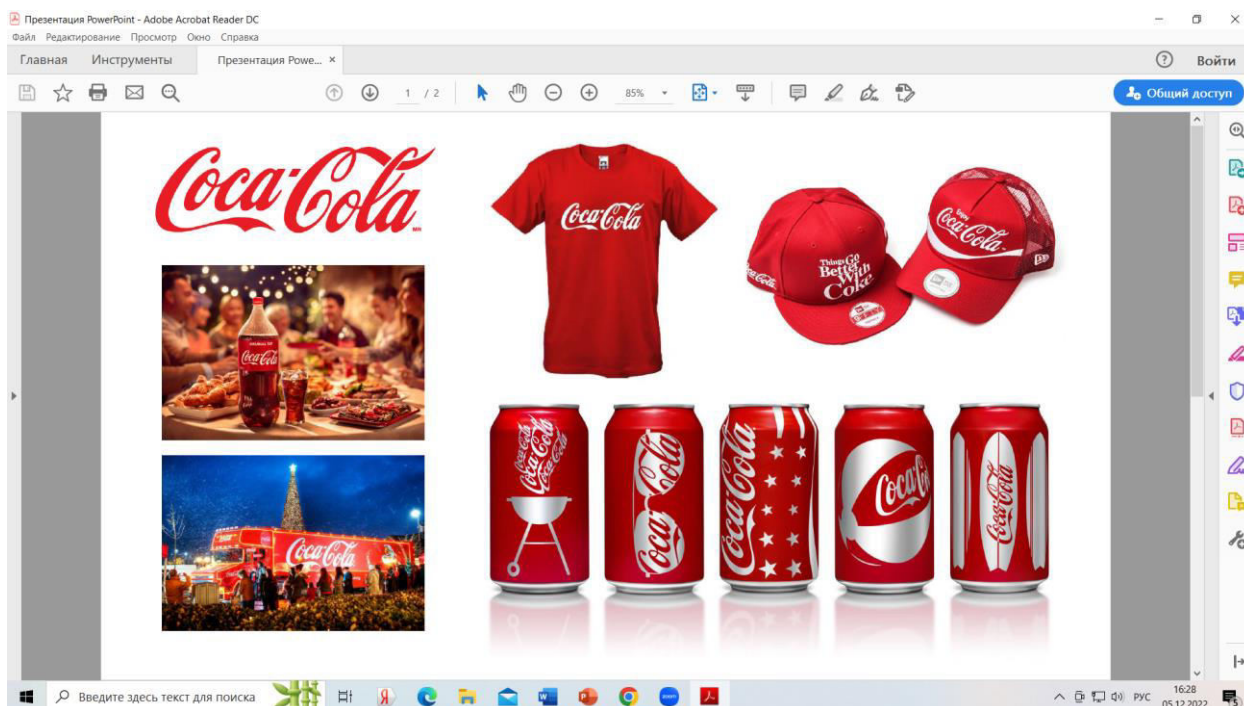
Презентация PowerPoint - Adobe Acrobat Reader DC
Файл Редактирование Просмотр Окно Справка
Главная Инструменты Презентация Powe... ×
? Войти
1 / 2 85%
Общий доступ

Coca-Cola

Coca-Cola

Things Go Better With Coke

Enjoy Coca-Cola

Coca-Cola

Coca-Cola

Coca-Cola Coca-Cola Coca-Cola

Coca-Cola

Coca-Cola

Coca-Cola

Coca-Cola

Введите здесь текст для поиска
РУС 16:28 05.12.2022